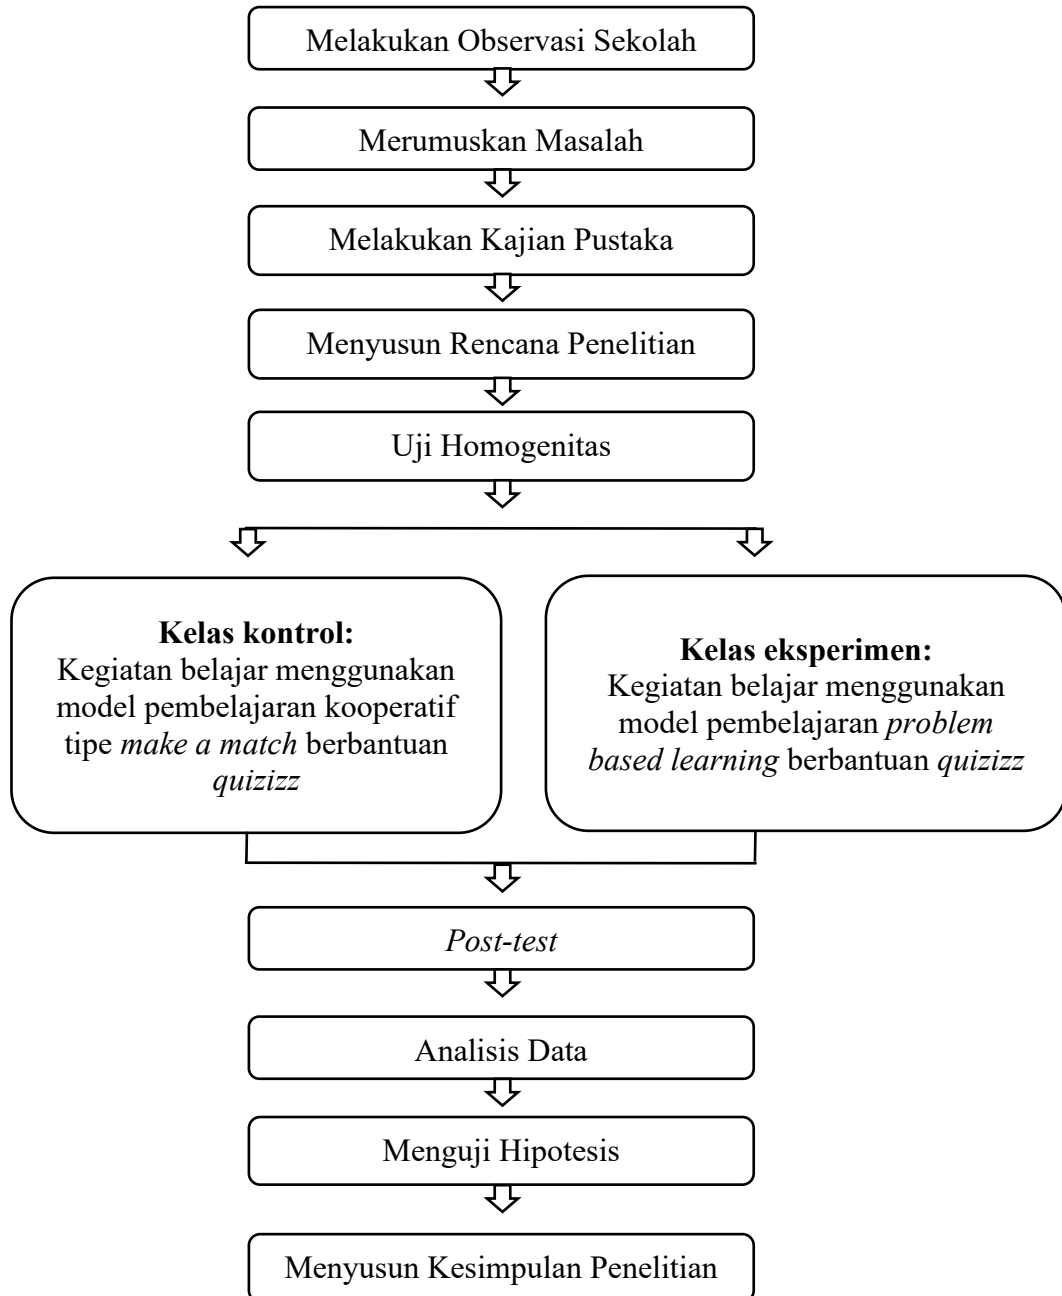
Melakukan Observasi Sekolah

Merumuskan Masalah

Melakukan Kajian Pustaka

Menyusun Rencana Penelitian

Uji Homogenitas

**Kelas kontrol:**
Kegiatan belajar menggunakan model pembelajaran kooperatif tipe *make a match* berbantuan *quizizz*

**Kelas eksperimen:**
Kegiatan belajar menggunakan model pembelajaran *problem based learning* berbantuan *quizizz*

*Post-test*

Analisis Data

Menguji Hipotesis

Menyusun Kesimpulan Penelitian